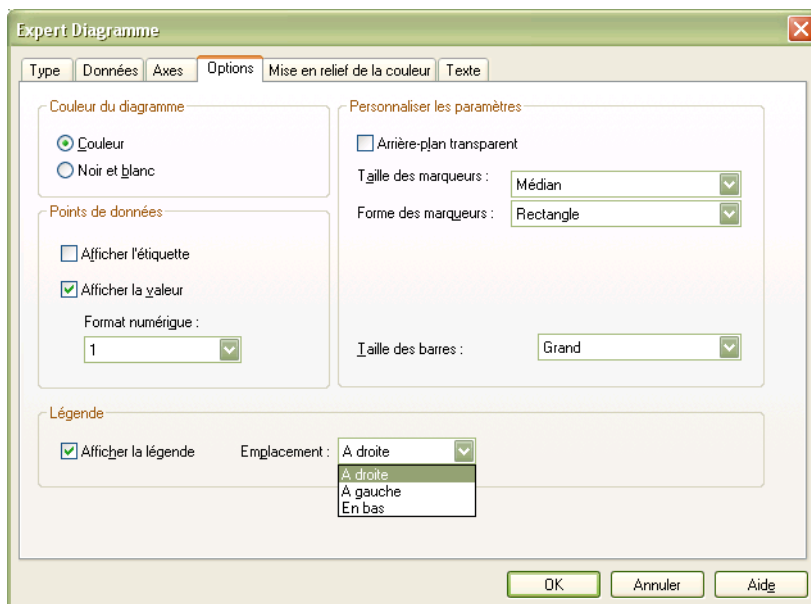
Expert Diagramme

Type | Données | Axes | Options | Mise en relief de la couleur | Texte

Couleur du diagramme
Couleur
Noir et blanc

Points de données
Afficher l'étiquette
Afficher la valeur
Format numérique :
1

Personnaliser les paramètres
Arrière-plan transparent
Taille des marqueurs : Médian
Forme des marqueurs : Rectangle

Taille des barres : Grand

Légende
Afficher la légende
Emplacement : A droite
A droite
A gauche
En bas

OK
Annuler
Aide